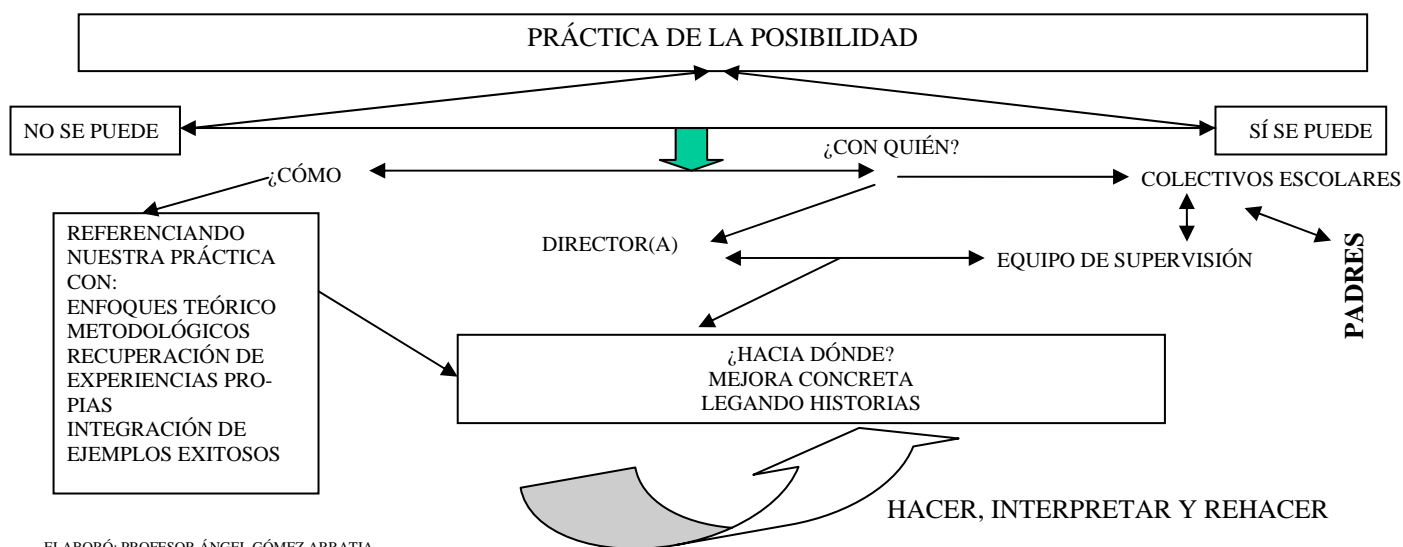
PRÁCTICA DE LA POSIBILIDAD

NO SE PUEDE

SÍ SE PUEDE

¿CÓMO

¿CON QUIÉN?

COLECTIVOS ESCOLARES

REFERENCIANDO NUESTRA PRÁCTICA CON:
ENFOQUES TEÓRICO METODOLÓGICOS
RECUPERACIÓN DE EXPERIENCIAS PROPIAS
INTEGRACIÓN DE EJEMPLOS EXITOSOS

DIRECTOR(A)

EQUIPO DE SUPERVISIÓN

PADRES

¿HACIA DÓNDE?
MEJORA CONCRETA
LEGANDO HISTORIAS

HACER, INTERPRETAR Y REHACER

ELABORÓ: PROFESOR ÁNGEL GÓMEZ ARRATIA